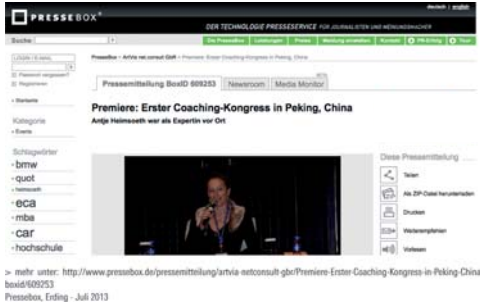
PRESSEBOX®

deutsch | english

DER TECHNOLOGIE PRESSESERVICE FÜR JOURNALISTEN UND MEINUNGSMACHER

Suche

Die Pressebox | Leistungen | Preise | Meldung einstellen | Kontakt | PR-Erfolg | Tour

LOGIN / E-MAIL

Passwort vergessen?

Registrieren

» Startseite

Kategorie

» Events

Schlagwörter

» bmw

» quot

» heimsoeth

» eca

» mba

» car

» hochschule

Pressebox » ArtVia net.consult GbR » Premiere: Erster Coaching-Kongress in Peking, China

Pressemitteilung BoxID 609253 | Newsroom | Media Monitor

Premiere: Erster Coaching-Kongress in Peking, China

Antje Heimsoeth war als Expertin vor Ort

Diese Pressemitteilung ...

Teilen

Als ZIP-Datei herunterladen

Drucken

Weiterempfehlen

Vorlesen

> mehr unter: http://www.pressebox.de/pressemitteilung/artvia-netconsult-gbr/Premiere-Erster-Coaching-Kongress-in-Peking-China/boxid/609253

Pressebox, Erding - Juli 2013